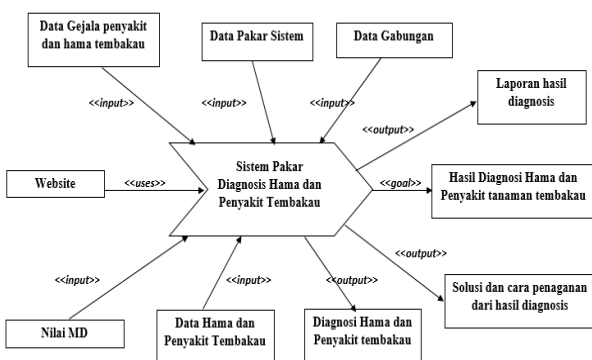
Data Gejala penyakit dan hama tembakau

Data Pakar Sistem

Data Gabungan

<<input>>

<<input>>

<<input>>

Laporan hasil diagnosis

<<output>>

Website

<<uses>>

Sistem Pakar Diagnosis Hama dan Penyakit Tembakau

<<goal>>

Hasil Diagnosi Hama dan Penyakit tanaman tembakau

<<output>>

<<input>>

<<input>>

<<output>>

Solusi dan cara penaganan dari hasil diagnosis

Nilai MD

Data Hama dan Penyakit Tembakau

Diagnosi Hama dan Penyakit tembakau